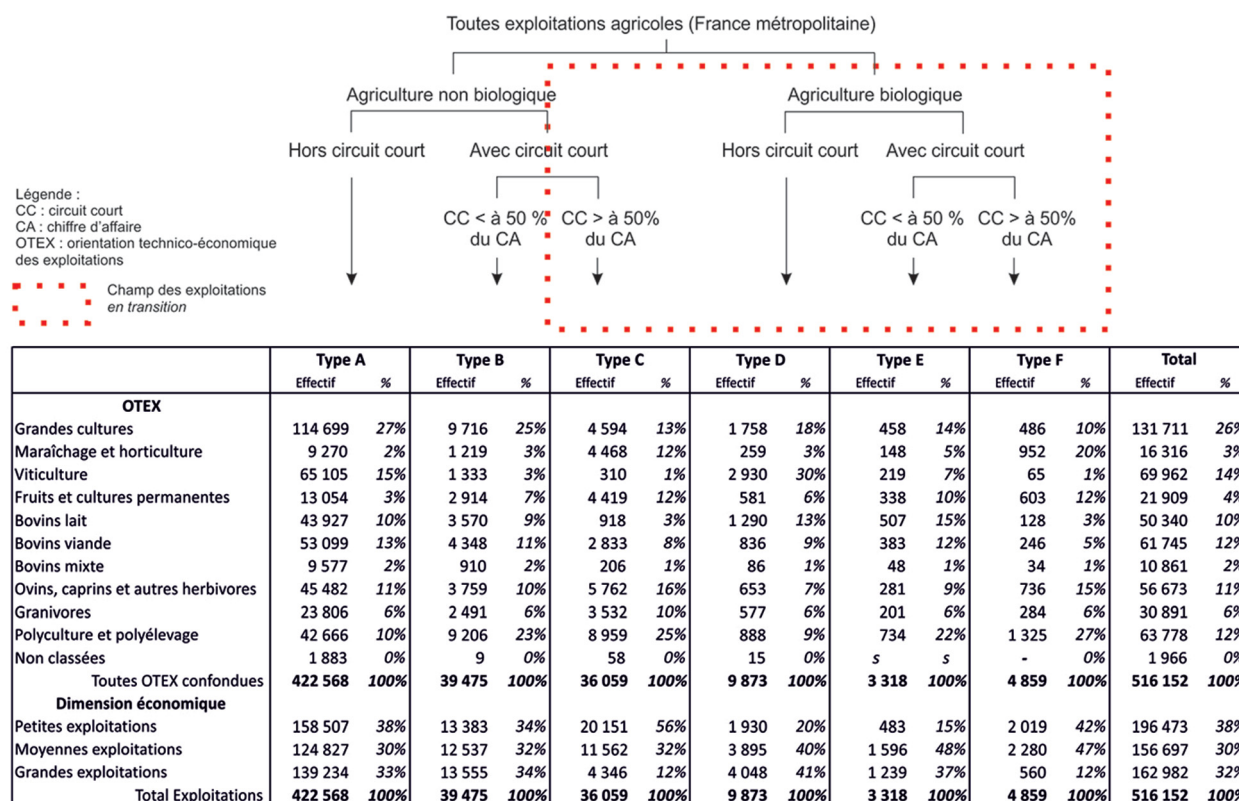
Toutes exploitations agricoles (France métropolitaine)

Agriculture non biologique

Agriculture biologique

Hors circuit court

Avec circuit court

Hors circuit court

Avec circuit court

Légende :
CC : circuit court
CA : chiffre d'affaire
OTEX : orientation technico-économique des exploitations

CC < à 50 % du CA

CC > à 50% du CA

CC < à 50 % du CA

CC > à 50% du CA

Champ des exploitations *en transition*

| | Type A | | Type B | | Type C | | Type D | | Type E | | Type F | | Total | |
|---|---|---|---|---|---|---|---|---|---|---|---|---|---|---|
| | Effectif | % | Effectif | % | Effectif | % | Effectif | % | Effectif | % | Effectif | % | Effectif | % |
| **OTEX** | | | | | | | | | | | | | | |
| Grandes cultures | 114 699 | 27% | 9 716 | 25% | 4 594 | 13% | 1 758 | 18% | 458 | 14% | 486 | 10% | 131 711 | 26% |
| Maraîchage et horticulture | 9 270 | 2% | 1 219 | 3% | 4 468 | 12% | 259 | 3% | 148 | 5% | 952 | 20% | 16 316 | 3% |
| Viticulture | 65 105 | 15% | 1 333 | 3% | 310 | 1% | 2 930 | 30% | 219 | 7% | 65 | 1% | 69 962 | 14% |
| Fruits et cultures permanentes | 13 054 | 3% | 2 914 | 7% | 4 419 | 12% | 581 | 6% | 338 | 10% | 603 | 12% | 21 909 | 4% |
| Bovins lait | 43 927 | 10% | 3 570 | 9% | 918 | 3% | 1 290 | 13% | 507 | 15% | 128 | 3% | 50 340 | 10% |
| Bovins viande | 53 099 | 13% | 4 348 | 11% | 2 833 | 8% | 836 | 9% | 383 | 12% | 246 | 5% | 61 745 | 12% |
| Bovins mixte | 9 577 | 2% | 910 | 2% | 206 | 1% | 86 | 1% | 48 | 1% | 34 | 1% | 10 861 | 2% |
| Ovins, caprins et autres herbivores | 45 482 | 11% | 3 759 | 10% | 5 762 | 16% | 653 | 7% | 281 | 9% | 736 | 15% | 56 673 | 11% |
| Granivores | 23 806 | 6% | 2 491 | 6% | 3 532 | 10% | 577 | 6% | 201 | 6% | 284 | 6% | 30 891 | 6% |
| Polyculture et polyélevage | 42 666 | 10% | 9 206 | 23% | 8 959 | 25% | 888 | 9% | 734 | 22% | 1 325 | 27% | 63 778 | 12% |
| Non classées | 1 883 | 0% | 9 | 0% | 58 | 0% | 15 | 0% | s | s | - | 0% | 1 966 | 0% |
| **Toutes OTEX confondues** | **422 568** | **100%** | **39 475** | **100%** | **36 059** | **100%** | **9 873** | **100%** | **3 318** | **100%** | **4 859** | **100%** | **516 152** | **100%** |
| **Dimension économique** | | | | | | | | | | | | | | |
| Petites exploitations | 158 507 | 38% | 13 383 | 34% | 20 151 | 56% | 1 930 | 20% | 483 | 15% | 2 019 | 42% | 196 473 | 38% |
| Moyennes exploitations | 124 827 | 30% | 12 537 | 32% | 11 562 | 32% | 3 895 | 40% | 1 596 | 48% | 2 280 | 47% | 156 697 | 30% |
| Grandes exploitations | 139 234 | 33% | 13 555 | 34% | 4 346 | 12% | 4 048 | 41% | 1 239 | 37% | 560 | 12% | 162 982 | 32% |
| **Total Exploitations** | **422 568** | **100%** | **39 475** | **100%** | **36 059** | **100%** | **9 873** | **100%** | **3 318** | **100%** | **4 859** | **100%** | **516 152** | **100%** |